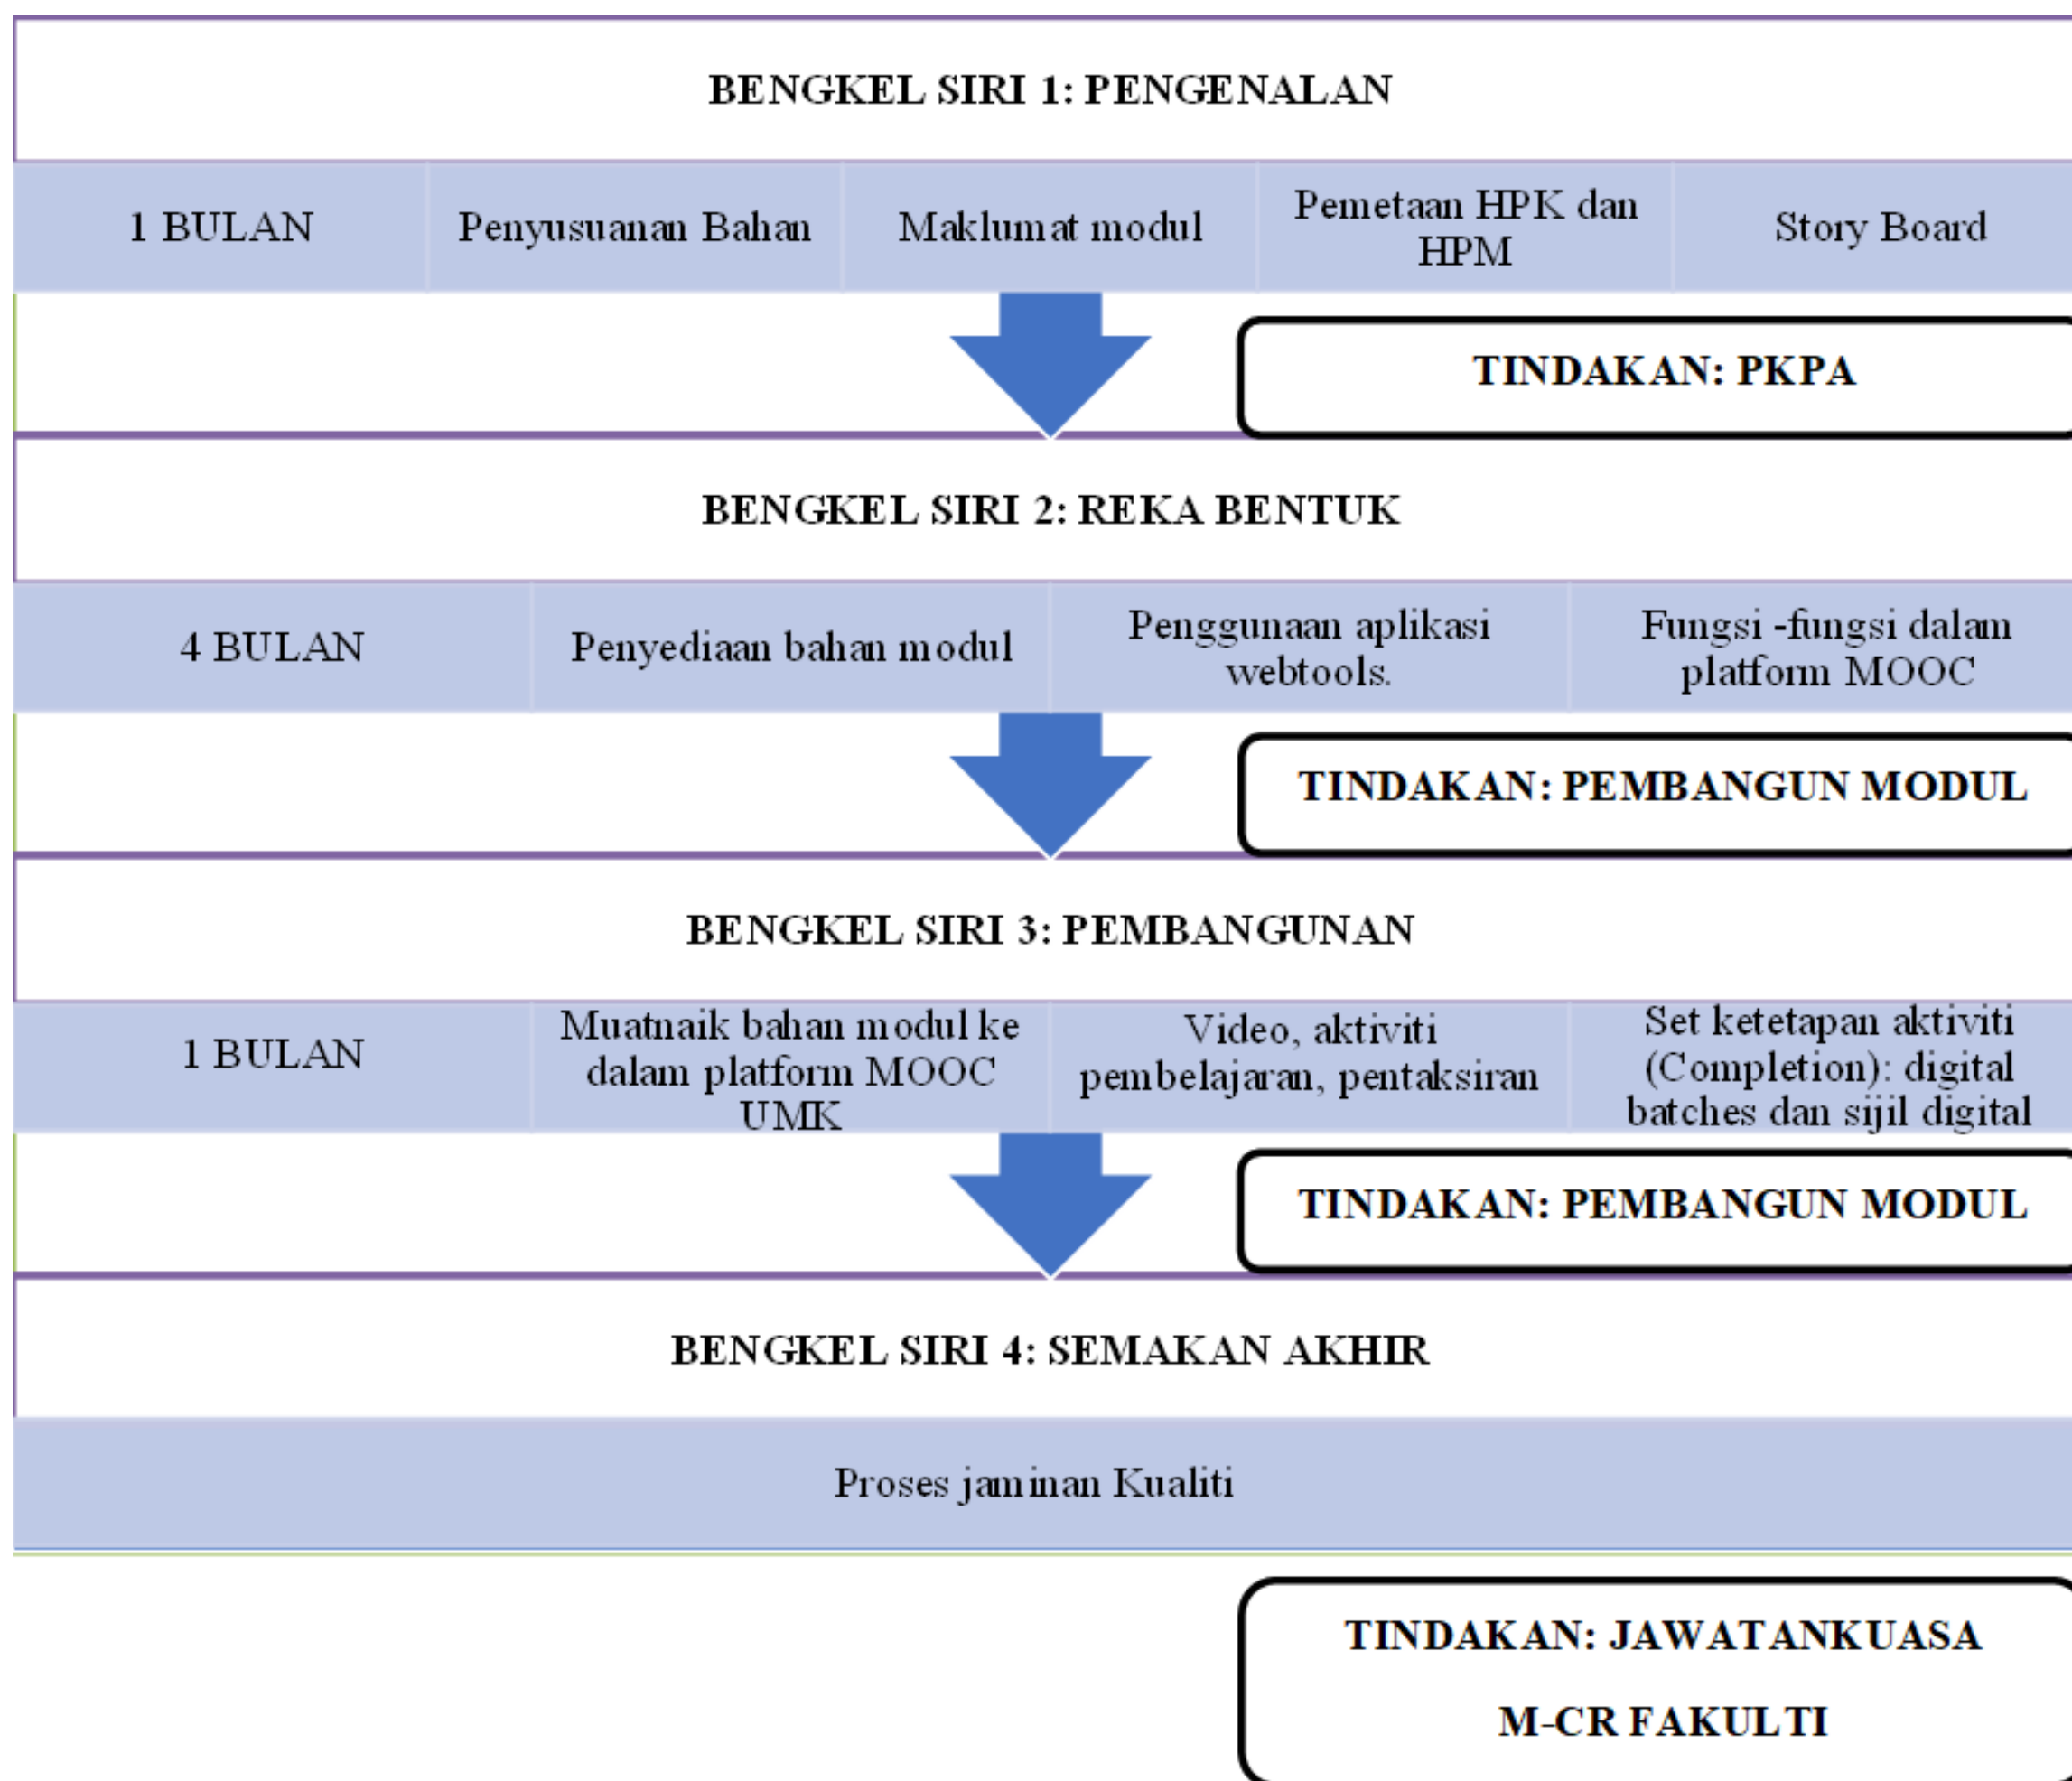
BENGKEL SIRI 1: PENGENALAN

| 1 BULAN | Penyusuanan Bahan | Maklumat modul | Pemetaan HPK dan HPM | Story Board |
|---|---|---|---|---|

TINDAKAN: PKPA

BENGKEL SIRI 2: REKA BENTUK

| 4 BULAN | Penyediaan bahan modul | Penggunaan aplikasi webtools. | Fungsi -fungsi dalam platform MOOC |
|---|---|---|---|

TINDAKAN: PEMBANGUN MODUL

BENGKEL SIRI 3: PEMBANGUNAN

| 1 BULAN | Muatnaik bahan modul ke dalam platform MOOC UMK | Video, aktiviti pembelajaran, pentaksiran | Set ketetapan aktiviti (Completion): digital batches dan sijil digital |
|---|---|---|---|

TINDAKAN: PEMBANGUN MODUL

BENGKEL SIRI 4: SEMAKAN AKHIR

Proses jaminan Kualiti

TINDAKAN: JAWATANKUASA

M-CR FAKULTI